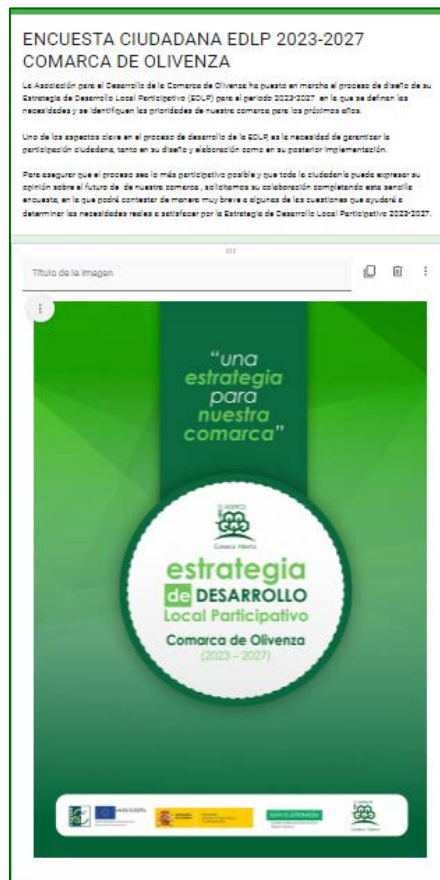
ENCUESTA CIUDADANA EDLP 2023-2027 COMARCA DE OLIVENZA

La Asociación para el Desarrollo de la Comarca de Olivenza ha puesto en marcha el proceso de diseño de su Estrategia de Desarrollo Local Participativo (EDLP) para el periodo 2023-2027 en la que se definen las necesidades y se identifiquen las prioridades de nuestra comarca para los próximos años.

Uno de los aspectos clave en el proceso de desarrollo de la EDLP es la necesidad de garantizar la participación ciudadana, tanto en su diseño y elaboración como en su posterior implementación.

Para asegurar que el proceso sea lo más participativo posible y que toda la ciudadanía pueda expresar su opinión sobre el futuro de de nuestra comarca , solicitamos su colaboración completando esta sencilla encuesta, en la que podrá contestar de manera muy breve a algunas de las cuestiones que ayudará a determinar las necesidades reales a satisfacer por la Estrategia de Desarrollo Local Participativo 2023-2027.

Título de la imagen

"una estrategia para nuestra comarca"

Comarca Abierta

estrategia de DESARROLLO Local Participativo

Comarca de Olivenza

(2023 - 2027)

Comarca Abierta